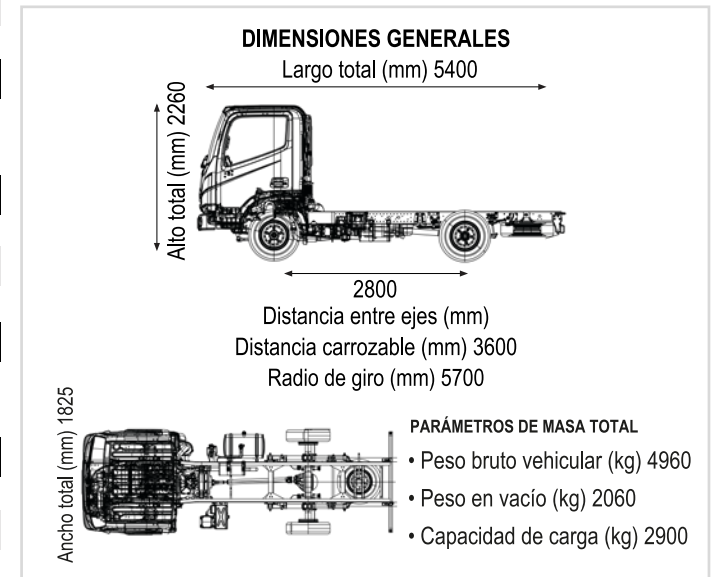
DIMENSIONES GENERALES

Largo total (mm) 5400

Alto total (mm) 2260

2800
Distancia entre ejes (mm)
Distancia carrozable (mm) 3600
Radio de giro (mm) 5700

Ancho total (mm) 1825

PARÁMETROS DE MASA TOTAL
• Peso bruto vehicular (kg) 4960
• Peso en vacío (kg) 2060
• Capacidad de carga (kg) 2900